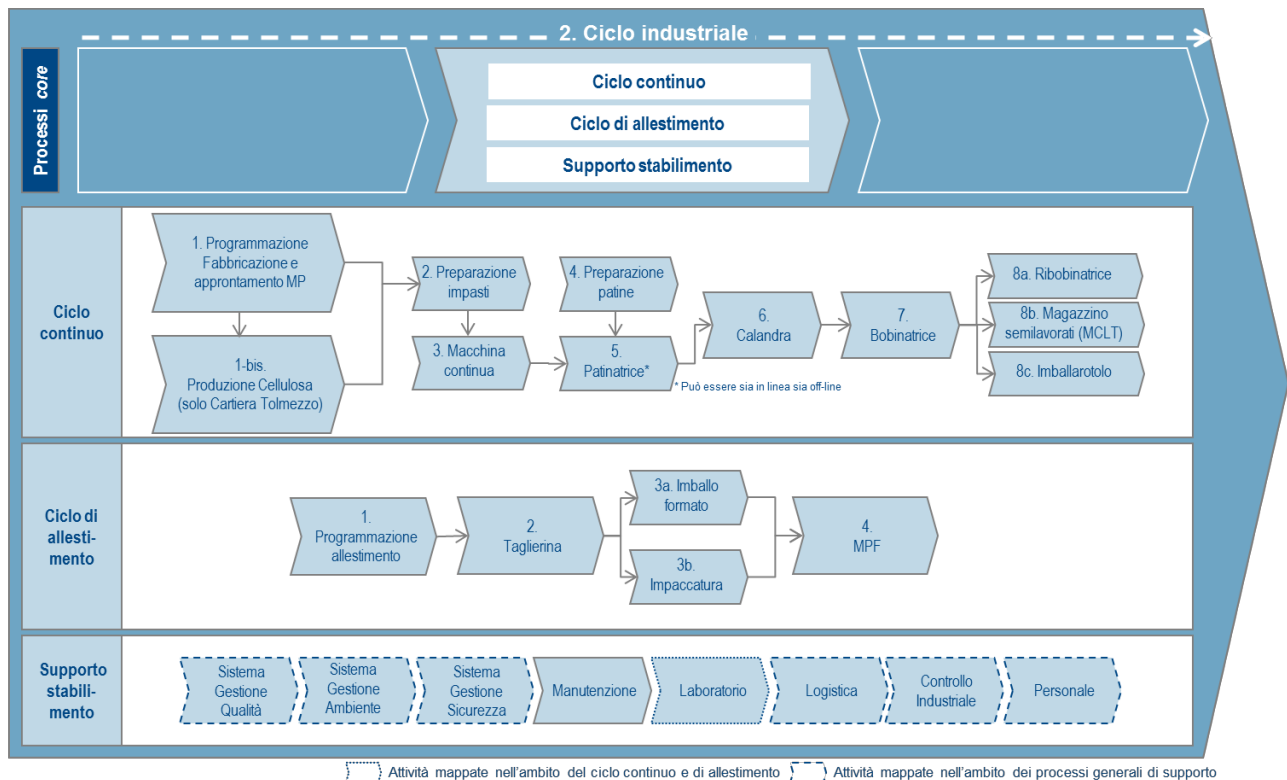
2. Ciclo industriale

Processi core

Ciclo continuo

Ciclo di allestimento

Supporto stabilimento

Ciclo continuo

1. Programmazione Fabbricazione e approntamento MP

1-bis. Produzione Cellulosa (solo Cartiera Tolmezzo)

2. Preparazione impasti

3. Macchina continua

4. Preparazione patine

5. Patinatrice*

* Può essere sia in linea sia off-line

6. Calandra

7. Bobinatrice

8a. Ribobinatrice

8b. Magazzino semilavorati (MCLT)

8c. Imballarotolo

Ciclo di allesti-mento

1. Programmazione allestimento

2. Taglierina

3a. Imballo formato

3b. Impaccatura

4. MPF

Supporto stabili-mento

Sistema Gestione Qualità

Sistema Gestione Ambiente

Sistema Gestione Sicurezza

Manutenzione

Laboratorio

Logistica

Controllo Industriale

Personale

Attività mappate nell'ambito del ciclo continuo e di allestimento

Attività mappate nell'ambito dei processi generali di supporto